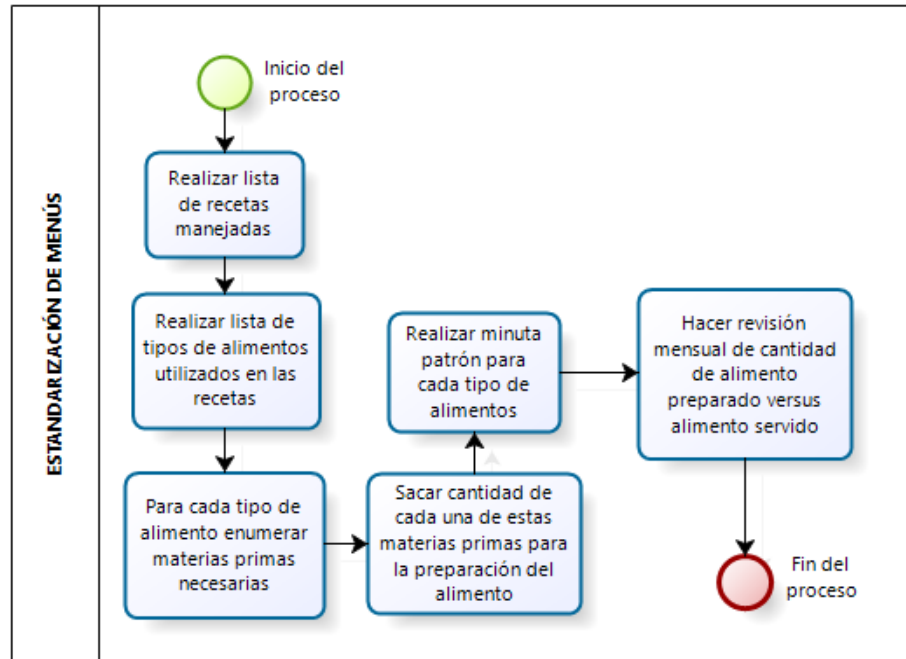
ESTANDARIZACIÓN DE MENÚS

Inicio del proceso

Realizar lista de recetas manejadas

Realizar lista de tipos de alimentos utilizados en las recetas

Para cada tipo de alimento enumerar materias primas necesarias

Sacar cantidad de cada una de estas materias primas para la preparación del alimento

Realizar minuta patrón para cada tipo de alimentos

Hacer revisión mensual de cantidad de alimento preparado versus alimento servido

Fin del proceso